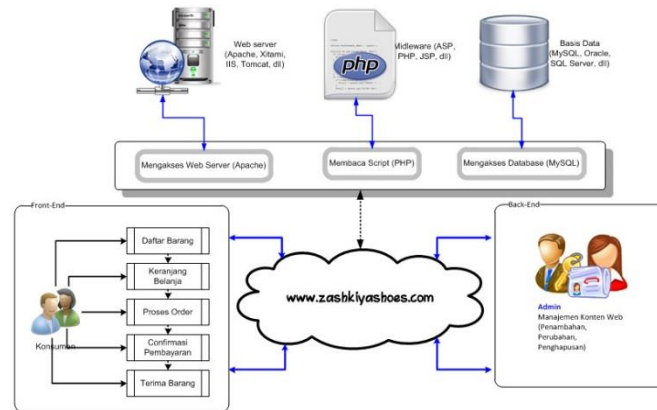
Web server (Apache, Xitami, IIS, Tomcat, dll)

php

Midleware (ASP, PHP, JSP, dll)

Basis Data (MySQL, Oracle, SQL Server, dll)

Mengakses Web Server (Apache)

Membaca Script (PHP)

Mengakses Database (MySQL)

Front-End

Daftar Barang

Keranjang Belanja

Proses Order

Confirmasi Pembayaran

Terima Barang

Konsumen

www.zashkiyashoes.com

Back-End

Admin
Manajemen Konten Web (Penambahan, Perubahan, Penghapusan)